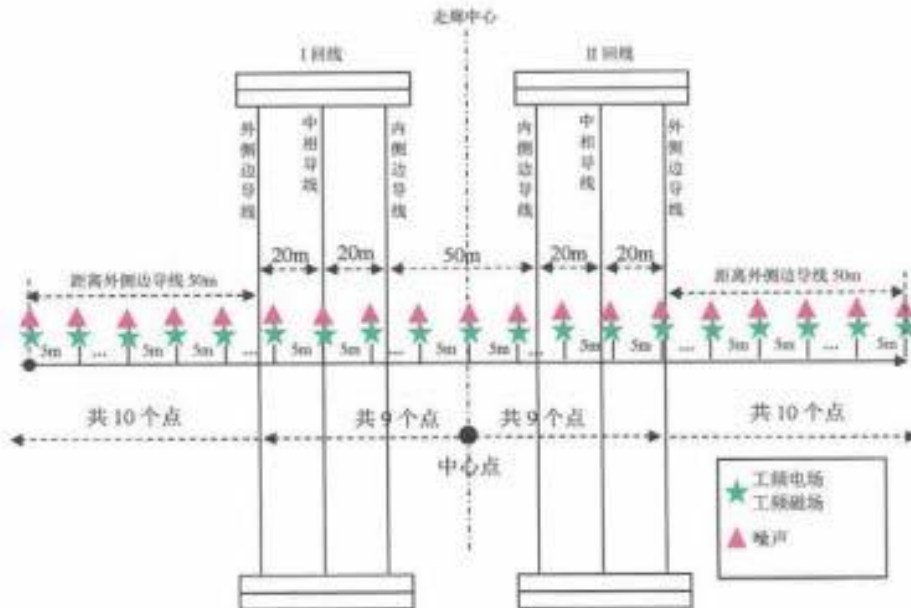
走廊中心

I 回线

II 回线

外侧边导线

中相导线

内侧边导线

内侧边导线

中相导线

外侧边导线

20m

20m

50m

20m

20m

距离外侧边导线 50m

距离外侧边导线 50m

5m … 5m 5m … 5m 5m … … 5m 5m … 5m 5m … 5m

共 10 个点

共 9 个点

共 9 个点

共 10 个点

中心点

工频电场
工频磁场

噪声